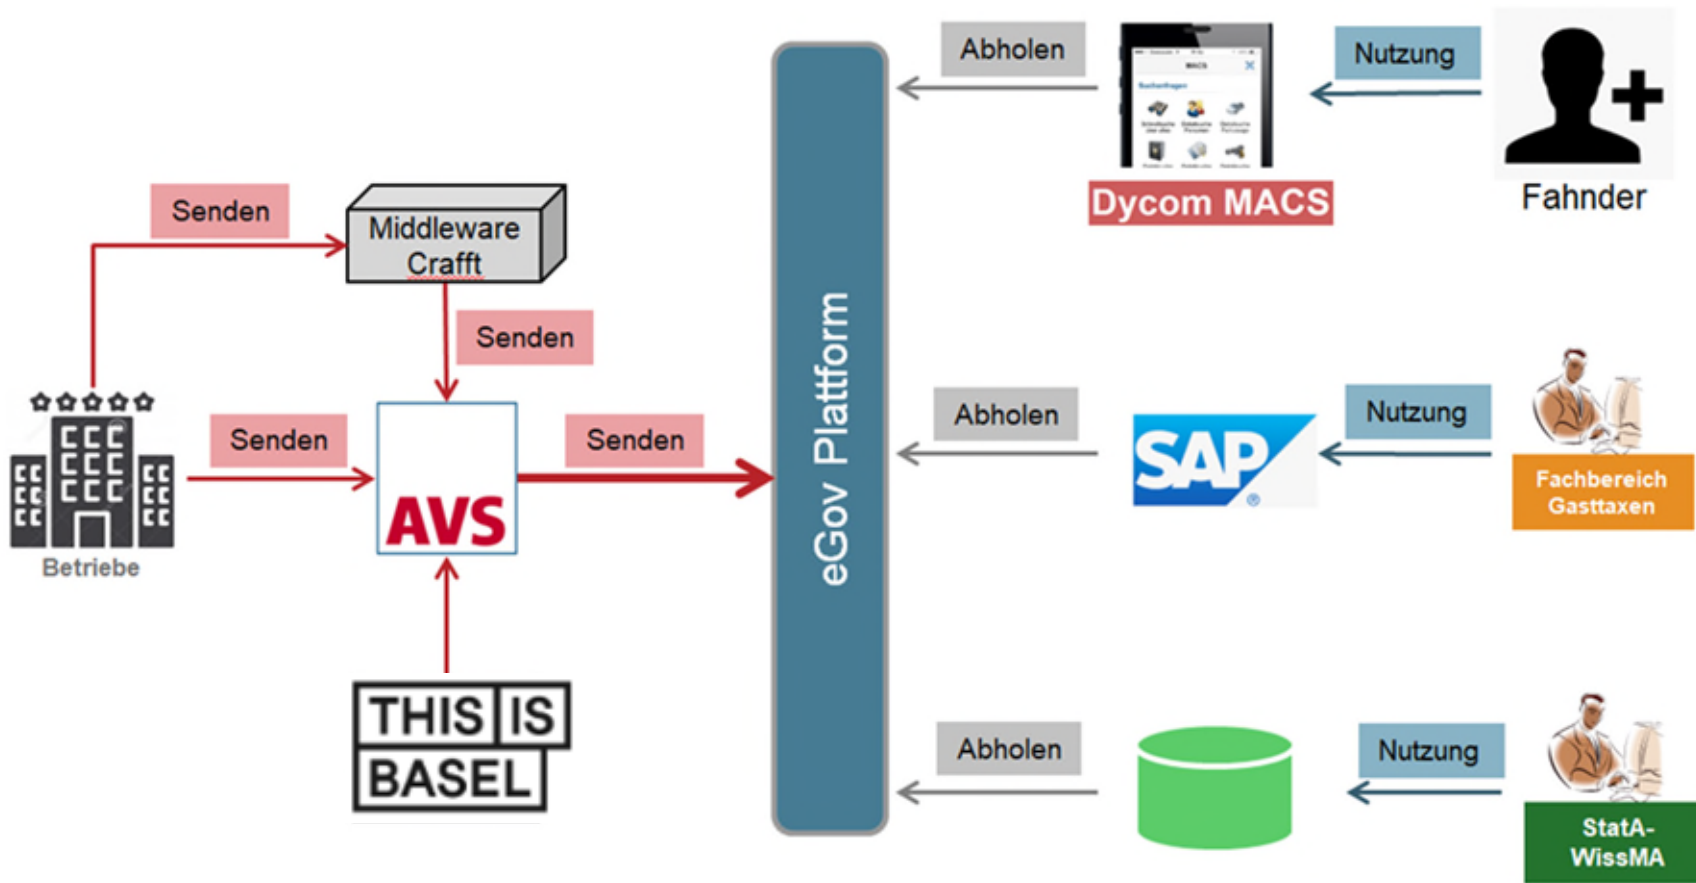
Senden

Middleware Crafft

Senden

Senden

Senden

Betriebe

AVS

THIS IS BASEL

eGov Plattform

Abholen

Dycom MACS

Nutzung

Fahnder

Abholen

SAP

Nutzung

Fachbereich Gasttaxen

Abholen

Nutzung

StatA-WissMA